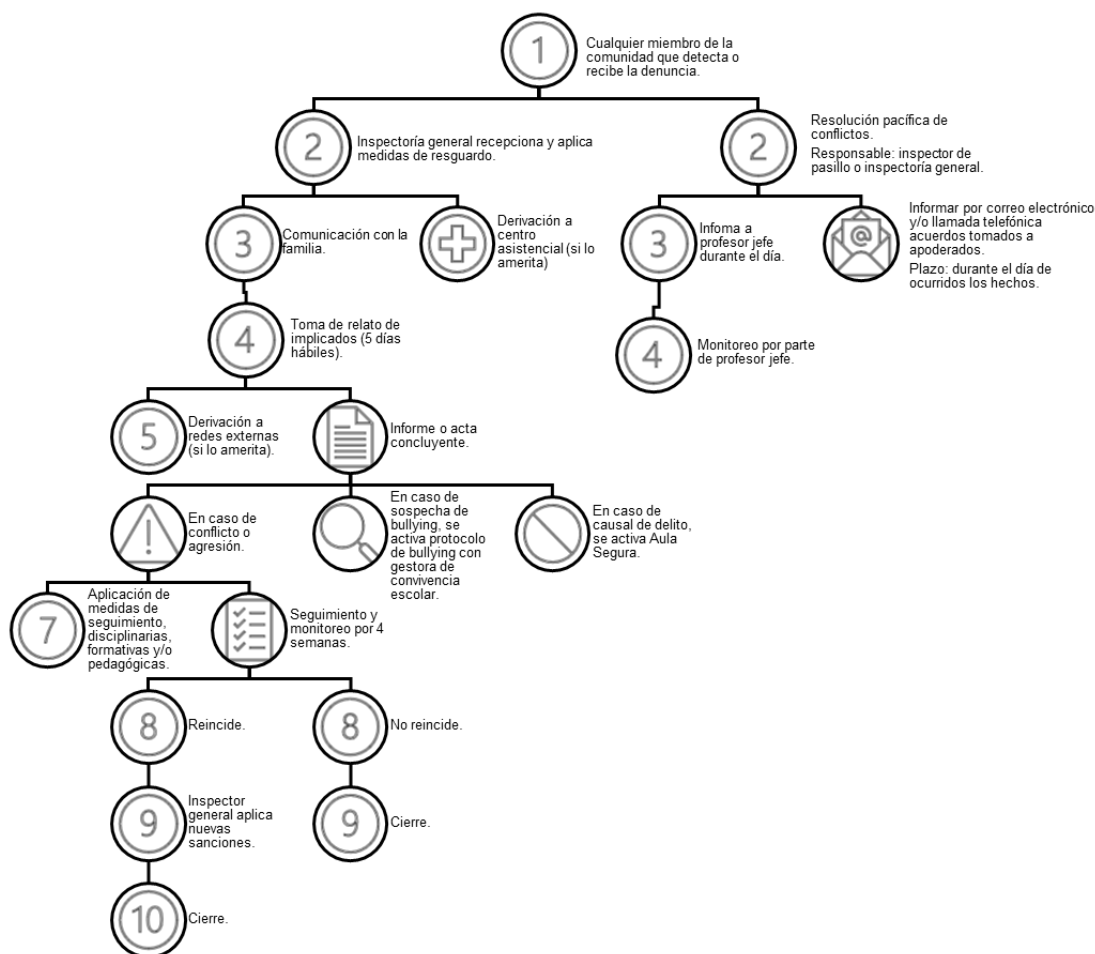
1 Cualquier miembro de la comunidad que detecta o recibe la denuncia.

2 Inspectoría general recepciona y aplica medidas de resguardo.

2 Resolución pacífica de conflictos.
Responsable: inspector de pasillo o inspectoría general.

3 Comunicación con la familia.

Derivación a centro asistencial (si lo amerita)

3 Infoma a profesor jefe durante el día.

Informar por correo electrónico y/o llamada telefónica acuerdos tomados a apoderados.
Plazo: durante el día de ocurridos los hechos.

4 Toma de relato de implicados (5 días hábiles).

4 Monitoreo por parte de profesor jefe.

5 Derivación a redes externas (si lo amerita).

Informe o acta concluyente.

En caso de conflicto o agresión.

En caso de sospecha de bullying, se activa protocolo de bullying con gestora de convivencia escolar.

En caso de causal de delito, se activa Aula Segura.

7 Aplicación de medidas de seguimiento, disciplinarias, formativas y/o pedagógicas.

Seguimiento y monitoreo por 4 semanas.

8 Reincide.

8 No reincide.

9 Inspector general aplica nuevas sanciones.

9 Cierre.

10 Cierre.